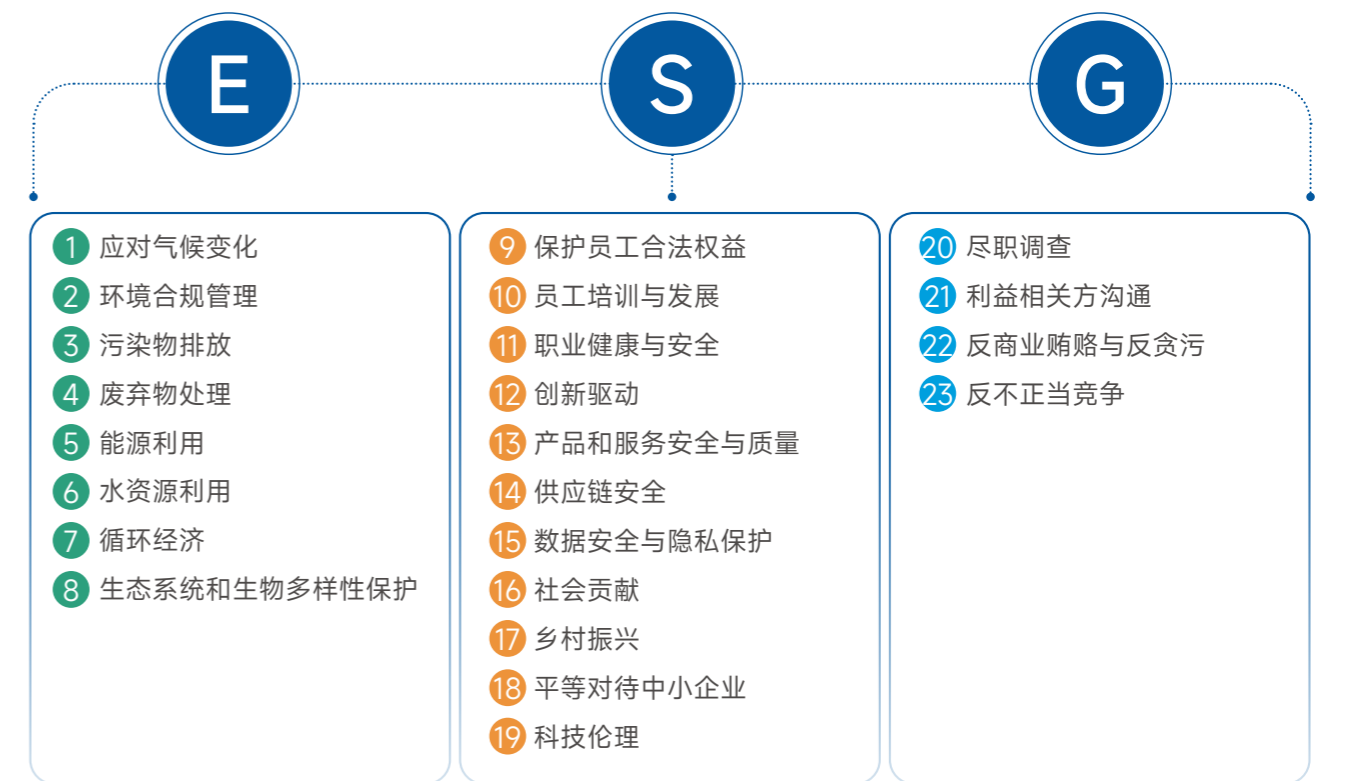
E

1 应对气候变化
2 环境合规管理
3 污染物排放
4 废弃物处理
5 能源利用
6 水资源利用
7 循环经济
8 生态系统和生物多样性保护

S

9 保护员工合法权益
10 员工培训与发展
11 职业健康与安全
12 创新驱动
13 产品和服务安全与质量
14 供应链安全
15 数据安全与隐私保护
16 社会贡献
17 乡村振兴
18 平等对待中小企业
19 科技伦理

G

20 尽职调查
21 利益相关方沟通
22 反商业贿赂与反贪污
23 反不正当竞争